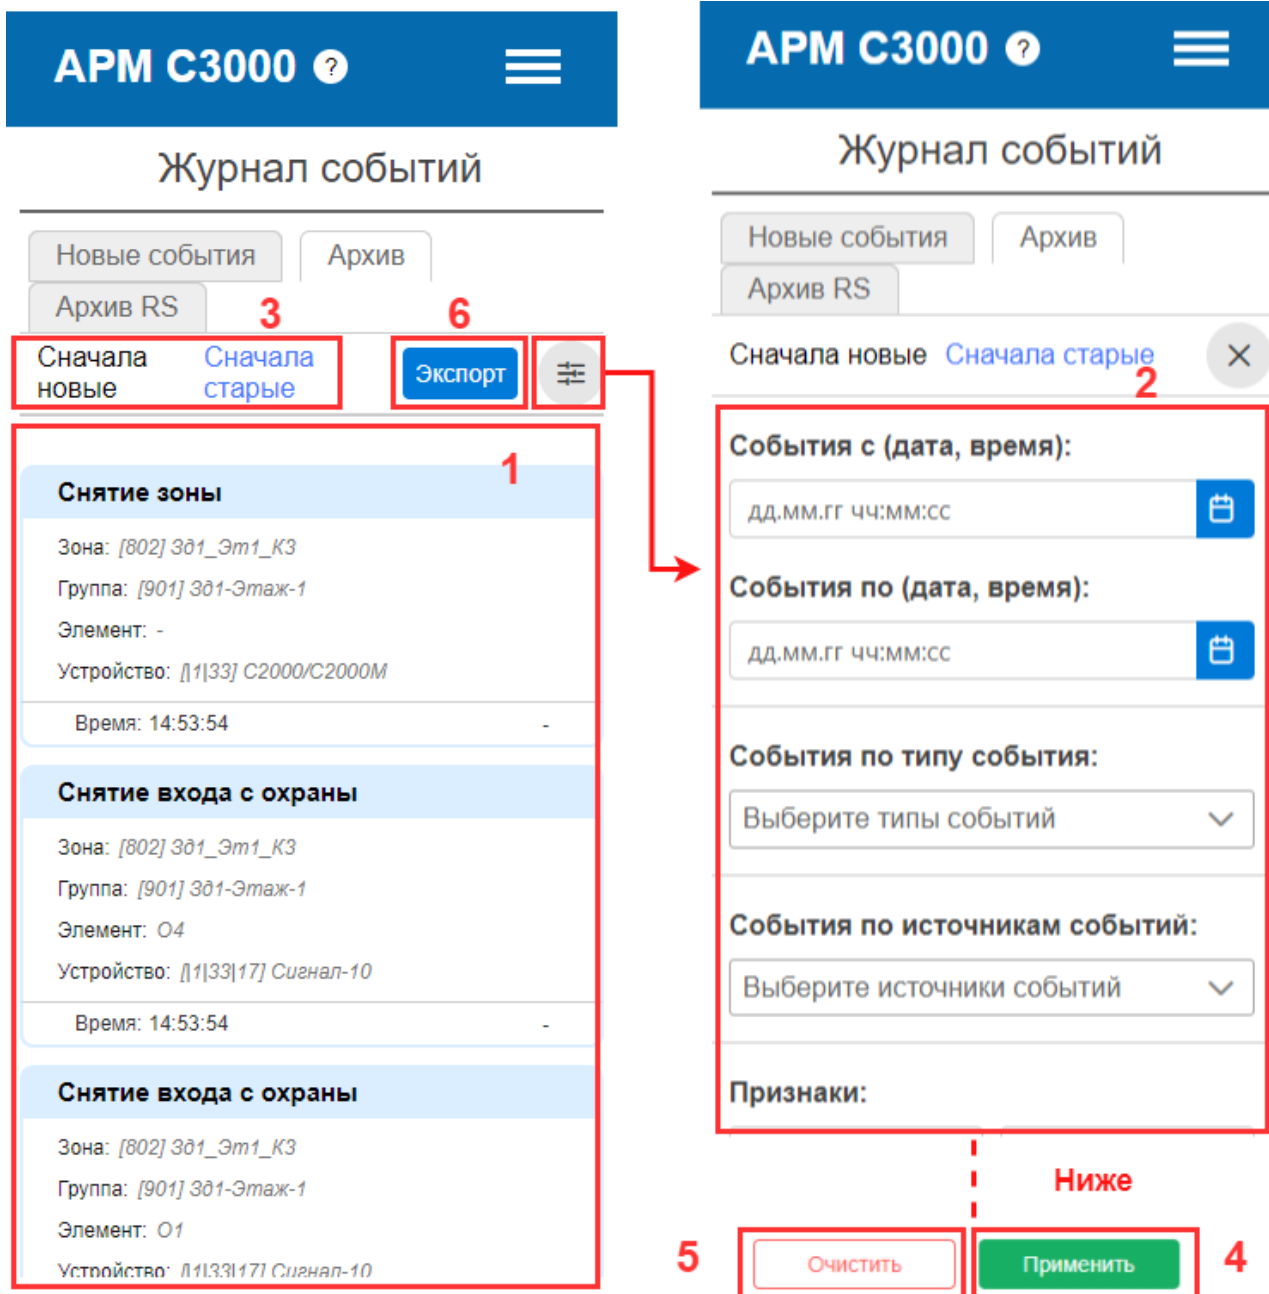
АРМ С3000 ?

Журнал событий

Новые события
Архив
Архив RS

3
6

Сначала новые
Сначала старые
Экспорт

1

Снятие зоны
Зона: [802] Зд1_Эт1_К3
Группа: [901] Зд1-Этаж-1
Элемент: -
Устройство: [1|33] С2000/С2000М
Время: 14:53:54
-

Снятие входа с охраны
Зона: [802] Зд1_Эт1_К3
Группа: [901] Зд1-Этаж-1
Элемент: О4
Устройство: [1|33|17] Сигнал-10
Время: 14:53:54
-

Снятие входа с охраны
Зона: [802] Зд1_Эт1_К3
Группа: [901] Зд1-Этаж-1
Элемент: О1
Устройство: [1|33|17] Сигнал-10

АРМ С3000 ?

Журнал событий

Новые события
Архив
Архив RS

Сначала новые
Сначала старые
×
2

События с (дата, время):
дд.мм.гг чч:мм:сс
События по (дата, время):
дд.мм.гг чч:мм:сс
События по типу события:
Выберите типы событий
События по источникам событий:
Выберите источники событий
Признаки:

Ниже

5
Очистить
Применить
4